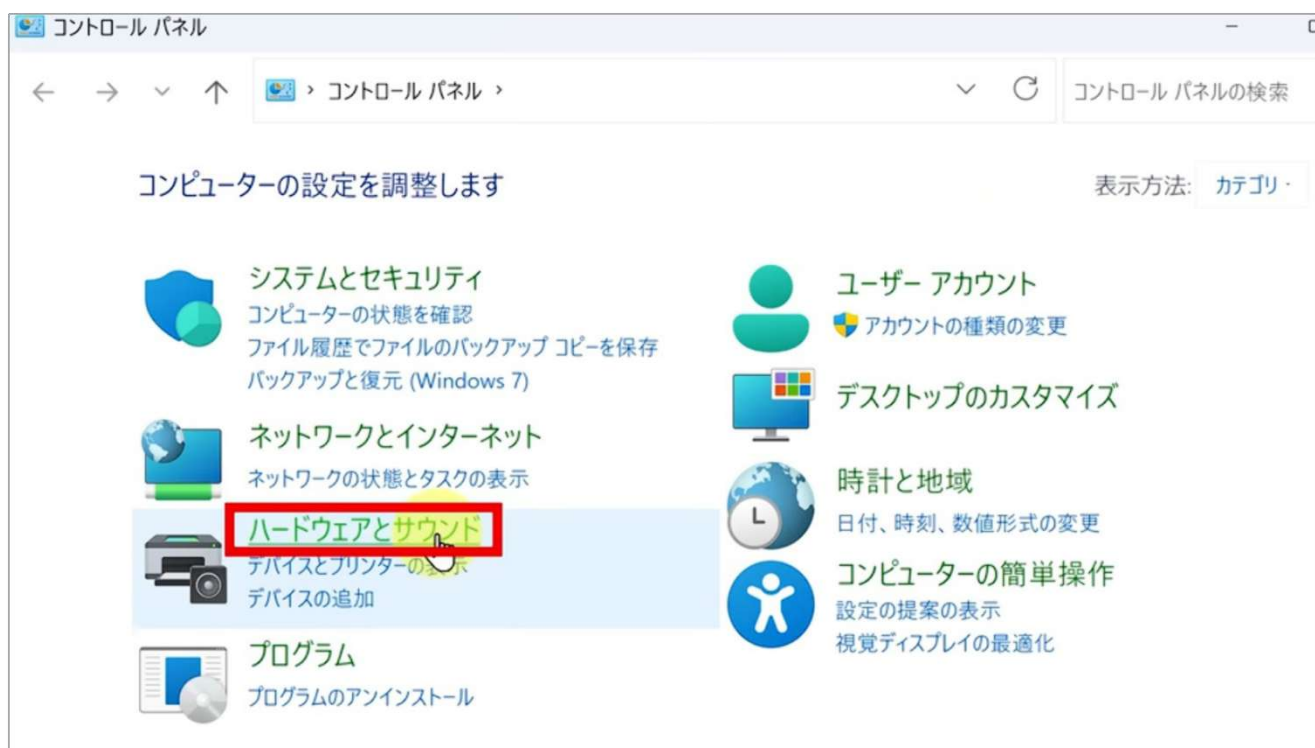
コントロール パネル

コントロール パネル ›

コントロール パネルの検索

コンピューターの設定を調整します

表示方法: カテゴリ

システムとセキュリティ
コンピューターの状態を確認
ファイル履歴でファイルのバックアップ コピーを保存
バックアップと復元 (Windows 7)

ネットワークとインターネット
ネットワークの状態とタスクの表示

ハードウェアとサウンド
デバイスとプリンターの表示
デバイスの追加

プログラム
プログラムのアンインストール

ユーザー アカウント
アカウントの種類の変更

デスクトップのカスタマイズ

時計と地域
日付、時刻、数値形式の変更

コンピューターの簡単操作
設定の提案の表示
視覚ディスプレイの最適化